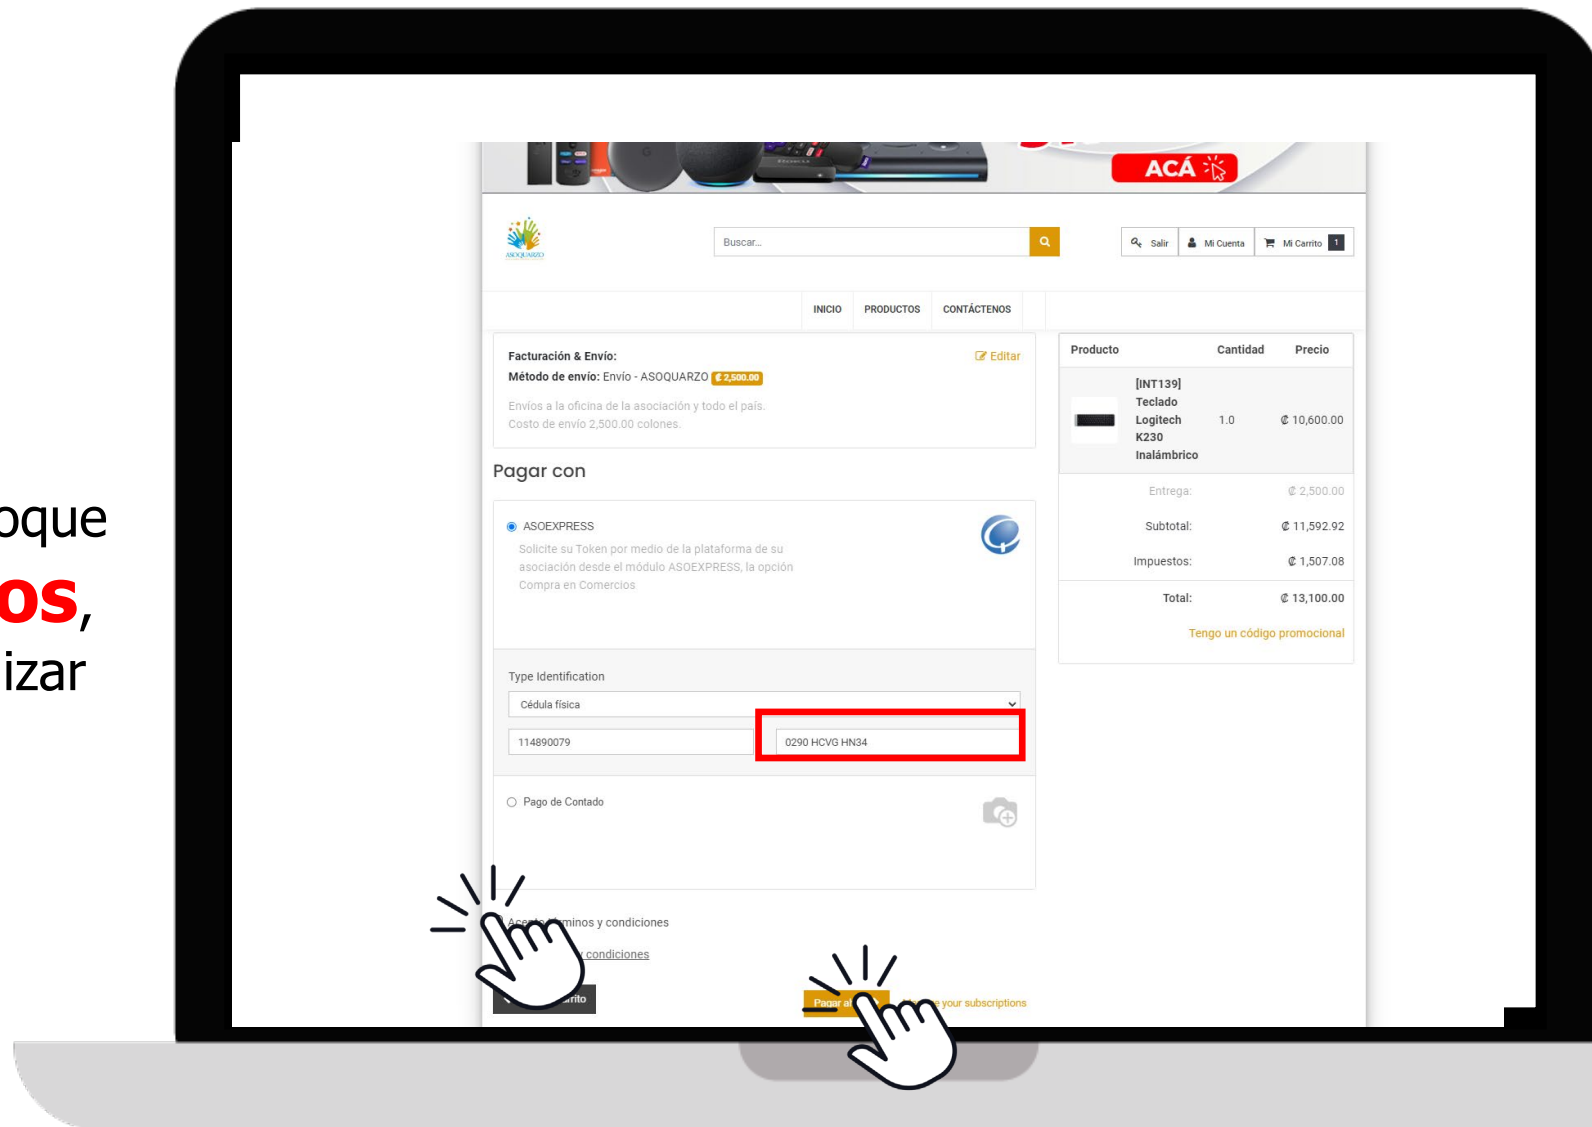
oque
os,
izar

ACÁ

ASOQUARZO

Buscar...

Salir | Mi Cuenta | Mi Carrito 1

INICIO | PRODUCTOS | CONTÁCTENOS

Facturación & Envío:
Método de envío: Envío - ASOQUARZO ₡ 2,500.00
Editar

Envíos a la oficina de la asociación y todo el país.
Costo de envío 2,500.00 colones.

Pagar con

ASOEXPRESS

Solicite su Token por medio de la plataforma de su asociación desde el módulo ASOEXPRESS, la opción Compra en Comercios

Type Identification

Cédula física

114890079

0290 HCVG HN34

Pago de Contado

Acep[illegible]minos y condiciones

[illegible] condiciones

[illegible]rito

Pagar al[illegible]

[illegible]e your subscriptions

| Producto | Cantidad | Precio |
|---|---|---|
| [INT139] Teclado Logitech K230 Inalámbrico | 1.0 | ₡ 10,600.00 |
| Entrega: | | ₡ 2,500.00 |
| Subtotal: | | ₡ 11,592.92 |
| Impuestos: | | ₡ 1,507.08 |
| Total: | | ₡ 13,100.00 |

Tengo un código promocional